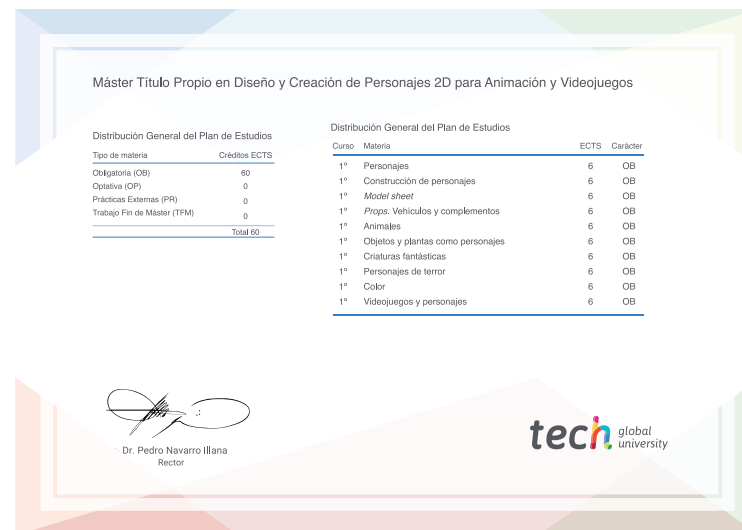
Máster Título Propio en Diseño y Creación de Personajes 2D para Animación y Videojuegos

Distribución General del Plan de Estudios

| Tipo de materia | Créditos ECTS |
|---|---|
| Obligatoria (OB) | 60 |
| Optativa (OP) | 0 |
| Prácticas Externas (PR) | 0 |
| Trabajo Fin de Máster (TFM) | 0 |
| | Total 60 |

Distribución General del Plan de Estudios

| Curso | Materia | ECTS | Carácter |
|---|---|---|---|
| 1º | Personajes | 6 | OB |
| 1º | Construcción de personajes | 6 | OB |
| 1º | *Model sheet* | 6 | OB |
| 1º | *Props*. Vehículos y complementos | 6 | OB |
| 1º | Animales | 6 | OB |
| 1º | Objetos y plantas como personajes | 6 | OB |
| 1º | Criaturas fantásticas | 6 | OB |
| 1º | Personajes de terror | 6 | OB |
| 1º | Color | 6 | OB |
| 1º | Videojuegos y personajes | 6 | OB |

Dr. Pedro Navarro Illana
Rector

tech global university